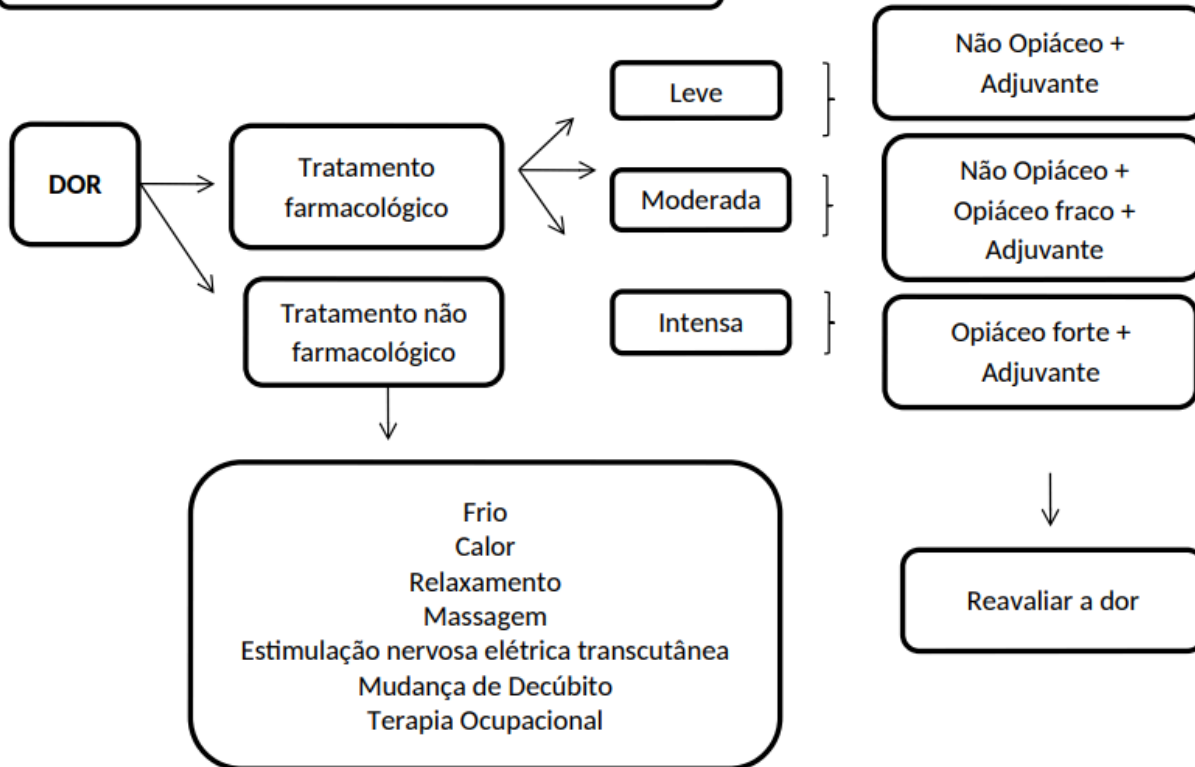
DOR

Tratamento farmacológico

Tratamento não farmacológico

Leve

Moderada

Intensa

Não Opiáceo + Adjuvante

Não Opiáceo + Opiáceo fraco + Adjuvante

Opiáceo forte + Adjuvante

Frio
Calor
Relaxamento
Massagem
Estimulação nervosa elétrica transcutânea
Mudança de Decúbito
Terapia Ocupacional

Reavaliar a dor